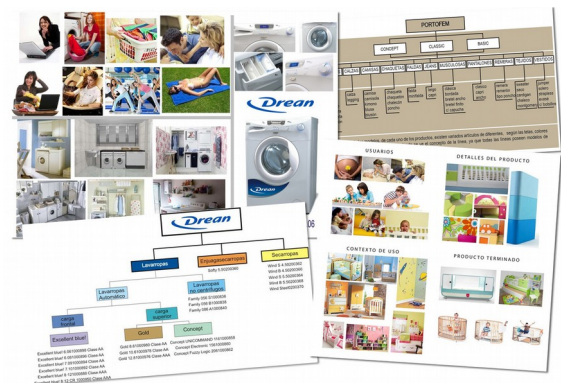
Drean

PORTOFEM

CONCEPT

CLASSIC

BASIC

Drean

Drean

Lavarropas

Enjuagacarropas

Secarropas

Softy 5 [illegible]

Lavarropas Automático

Lavarropas no centrifugos

carga frontal

carga superior

Excellent blue

Gold

Concept

USUARIOS

DETALLES DEL PRODUCTO

CONTEXTO DE USO

PRODUCTO TERMINADO